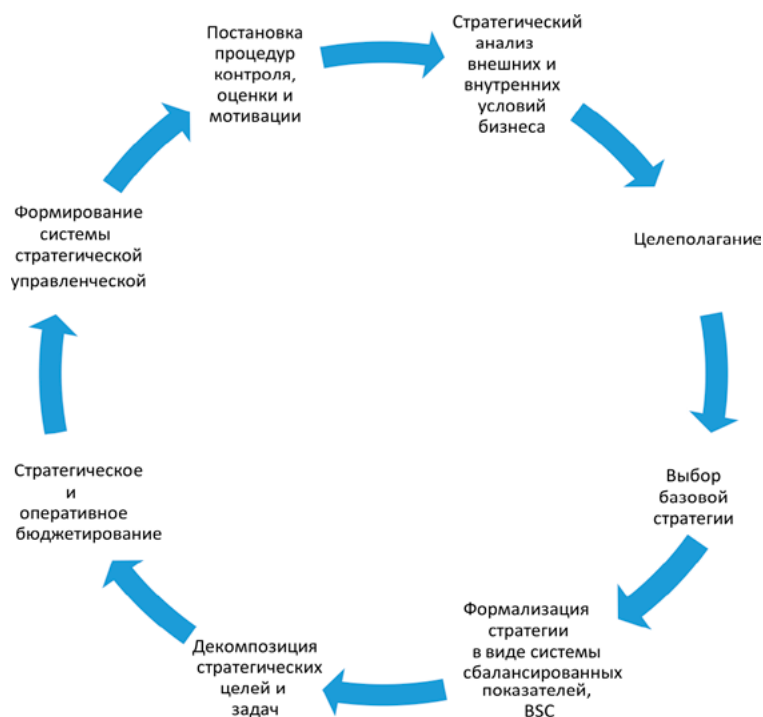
Постановка процедур контроля, оценки и мотивации

Стратегический анализ внешних и внутренних условий бизнеса

Целеполагание

Выбор базовой стратегии

Формализация стратегии в виде системы сбалансированных показателей, BSC

Декомпозиция стратегических целей и задач

Стратегическое и оперативное бюджетирование

Формирование системы стратегической управленческой